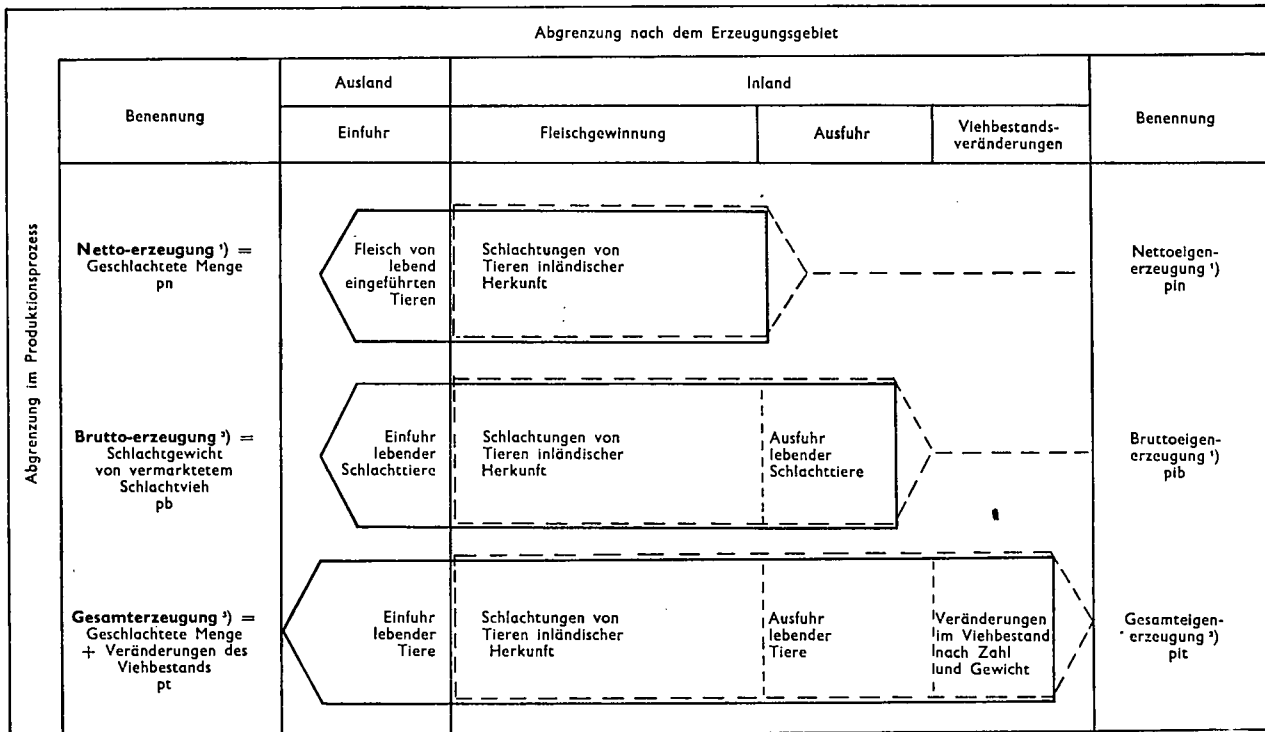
Abgrenzung nach dem Erzeugungsgebiet

Abgrenzung im Produktionsprozess

| Benennung | Ausland: Einfuhr | Inland: Fleischgewinnung | Inland: Ausfuhr | Inland: Viehbestandsveränderungen | Benennung |
|---|---|---|---|---|---|
| **Netto-erzeugung ¹) =** Geschlachtete Menge pn | Fleisch von lebend eingeführten Tieren | Schlachtungen von Tieren inländischer Herkunft | | | Nettoeigenerzeugung ¹) pin |
| **Brutto-erzeugung ²) =** Schlachtgewicht von vermarktetem Schlachtvieh pb | Einfuhr lebender Schlachttiere | Schlachtungen von Tieren inländischer Herkunft | Ausfuhr lebender Schlachttiere | | Bruttoeigenerzeugung ¹) pib |
| **Gesamterzeugung ³) =** Geschlachtete Menge + Veränderungen des Viehbestands pt | Einfuhr lebender Tiere | Schlachtungen von Tieren inländischer Herkunft | Ausfuhr lebender Tiere | Veränderungen im Viehbestand nach Zahl und Gewicht | Gesamteigenerzeugung ³) pit |